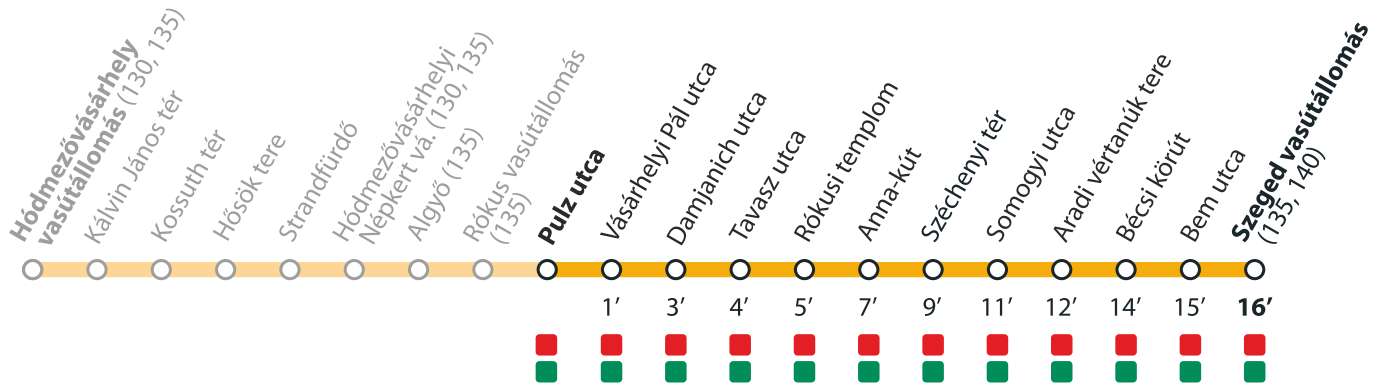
Hódmezővásárhely vasútállomás (130, 135)
Kálvin János tér
Kossuth tér
Hősök tere
Strandfürdő
Hódmezővásárhelyi Népkert vá. (130, 135)
Algyő (135)
Rókus vasútállomás (135)
Pulz utca
Vásárhelyi Pál utca
Damjanich utca
Tavasz utca
Rókusi templom
Anna-kút
Széchenyi tér
Somogyi utca
Aradi vértanúk tere
Bécsi körút
Bem utca
Szeged vasútállomás (135, 140)

1′
3′
4′
5′
7′
9′
11′
12′
14′
15′
16′